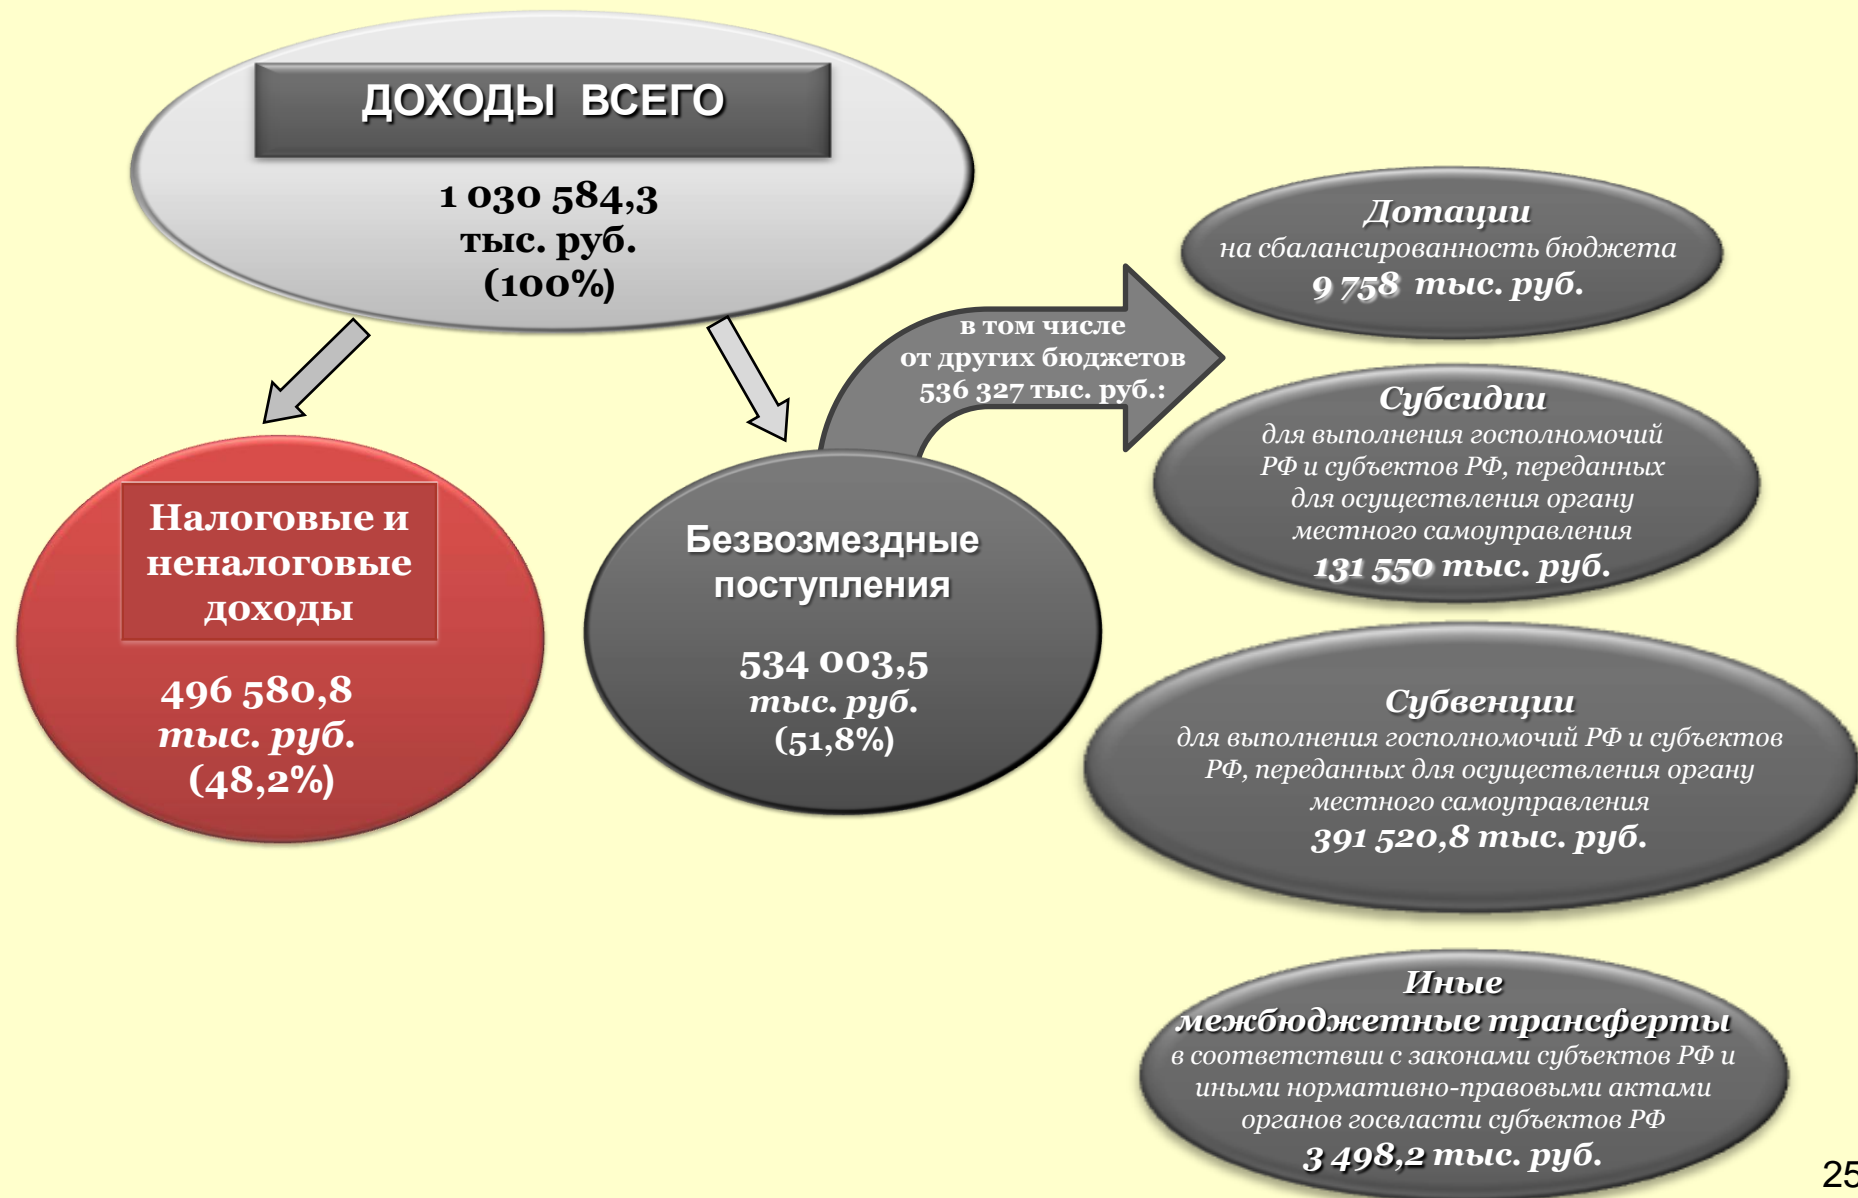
ДОХОДЫ ВСЕГО

1 030 584,3 тыс. руб. (100%)

Налоговые и неналоговые доходы

496 580,8 тыс. руб. (48,2%)

Безвозмездные поступления

534 003,5 тыс. руб. (51,8%)

в том числе от других бюджетов 536 327 тыс. руб.:

Дотации
на сбалансированность бюджета
9 758 тыс. руб.

Субсидии
для выполнения госполномочий РФ и субъектов РФ, переданных для осуществления органу местного самоуправления
131 550 тыс. руб.

Субвенции
для выполнения госполномочий РФ и субъектов РФ, переданных для осуществления органу местного самоуправления
391 520,8 тыс. руб.

Иные межбюджетные трансферты
в соответствии с законами субъектов РФ и иными нормативно-правовыми актами органов госвласти субъектов РФ
3 498,2 тыс. руб.

25